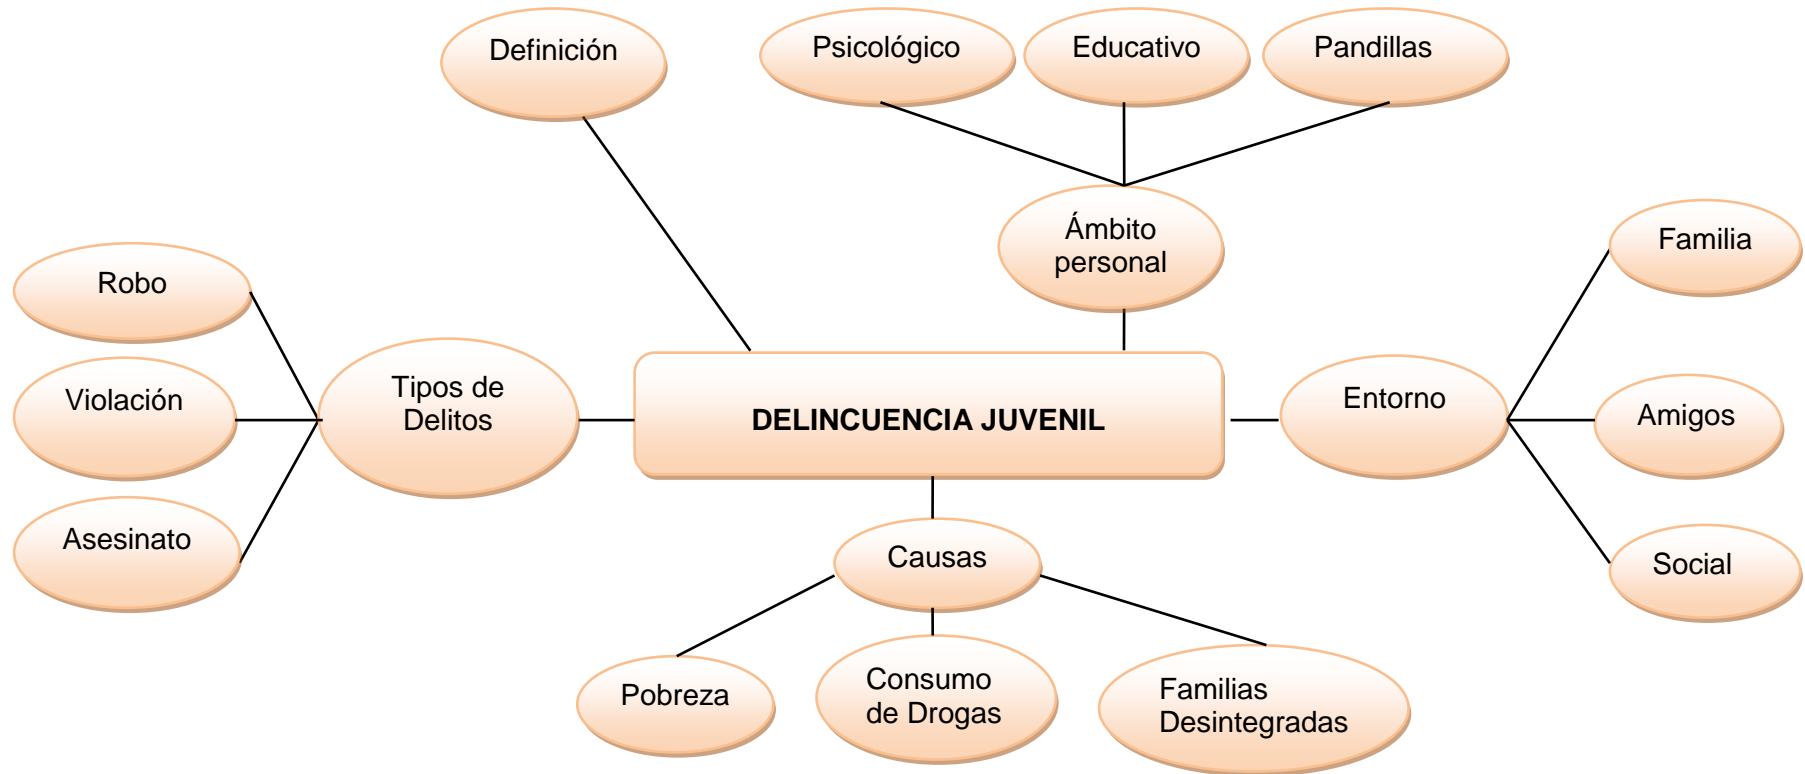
Definición

Psicológico

Educativo

Pandillas

Ámbito personal

Robo

Violación

Asesinato

Tipos de Delitos

DELINCUENCIA JUVENIL

Entorno

Familia

Amigos

Social

Causas

Pobreza

Consumo de Drogas

Familias Desintegradas